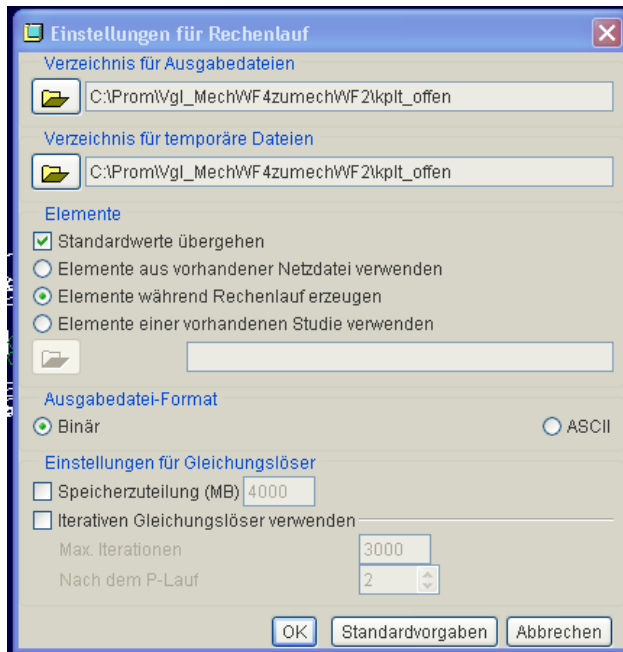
Einstellungen für Rechenlauf

Verzeichnis für Ausgabedateien

C:\Prom\Vgl_MechWF4zumechWF2\kplt_offen

Verzeichnis für temporäre Dateien

C:\Prom\Vgl_MechWF4zumechWF2\kplt_offen

Elemente

Standardwerte übergehen

Elemente aus vorhandener Netzdatei verwenden

Elemente während Rechenlauf erzeugen

Elemente einer vorhandenen Studie verwenden

Ausgabedatei-Format

Binär

ASCII

Einstellungen für Gleichungslöser

Speicherzuteilung (MB) 4000

Iterativen Gleichungslöser verwenden

Max. Iterationen 3000

Nach dem P-Lauf 2

OK Standardvorgaben Abbrechen